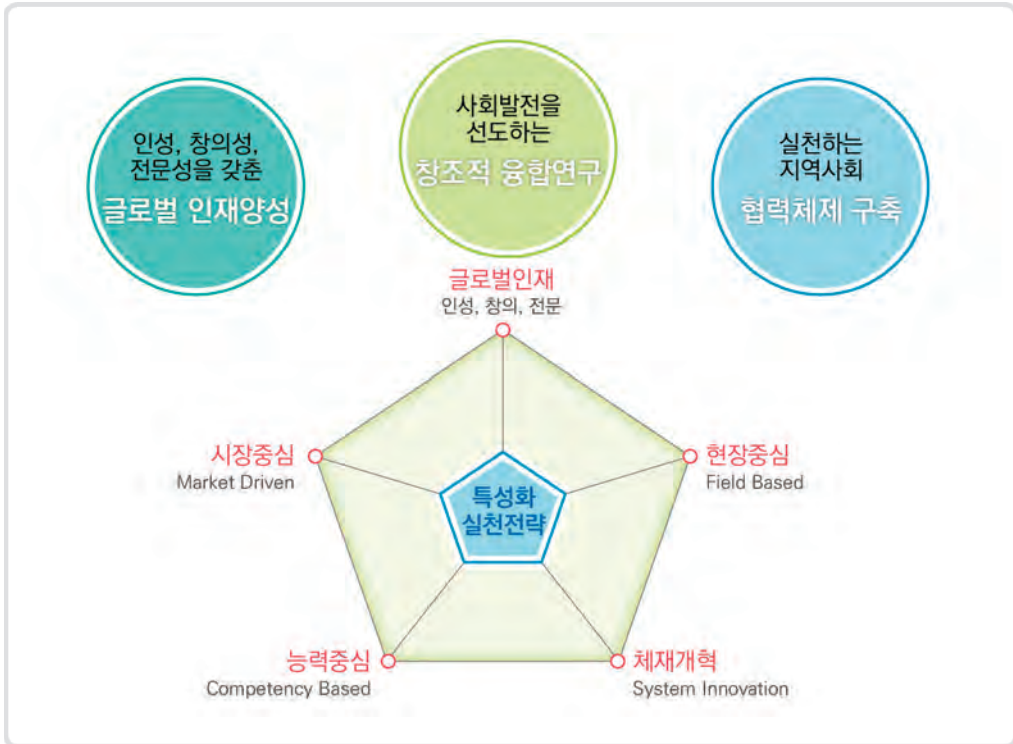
인성, 창의성, 전문성을 갖춘
글로벌 인재양성

사회발전을 선도하는
창조적 융합연구

실천하는 지역사회
협력체제 구축

글로벌인재
인성, 창의, 전문

시장중심
Market Driven

현장중심
Field Based

특성화
실천전략

능력중심
Competency Based

체재개혁
System Innovation